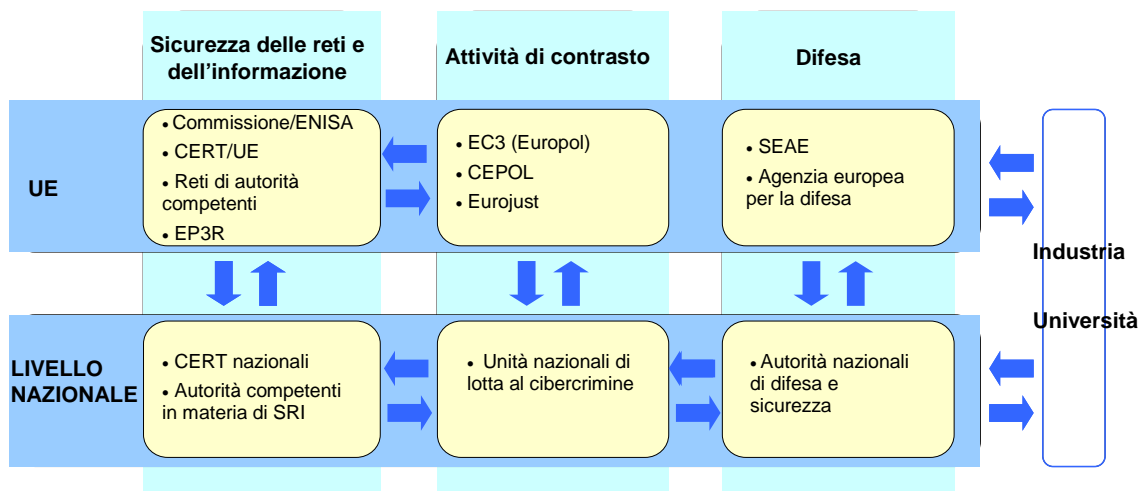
Sicurezza delle reti e dell’informazione

Attività di contrasto

Difesa

UE

• Commissione/ENISA
• CERT/UE
• Reti di autorità competenti
• EP3R

• EC3 (Europol)
• CEPOL
• Eurojust

• SEAE
• Agenzia europea per la difesa

Industria

Università

LIVELLO NAZIONALE

• CERT nazionali
• Autorità competenti in materia di SRI

• Unità nazionali di lotta al cibercrimine

• Autorità nazionali di difesa e sicurezza